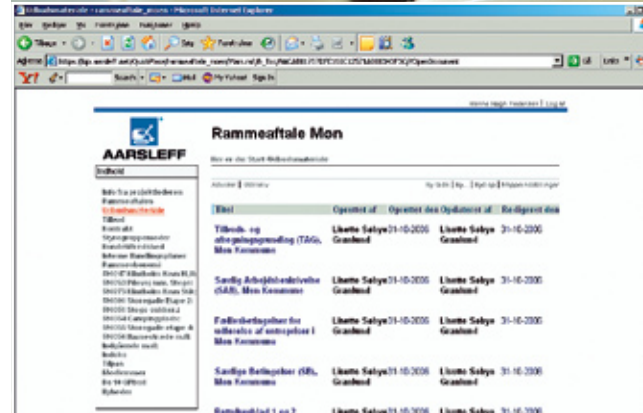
Rammeaftale Mon

AARSLEFF

| Titel | Oprettet af | Oprettet den | Opdateret af | Redigeret den |
|---|---|---|---|---|
| Tilbuds- og afregningsgrundlag (TAG), Møn Kommune | Lisette Søbye Granlund | 31-10-2006 | Lisette Søbye Granlund | 31-10-2006 |
| Særlig Arbejdsbeskrivelse (SAB), Møn Kommune | Lisette Søbye Granlund | 31-10-2006 | Lisette Søbye Granlund | 31-10-2006 |
| Fællesbetingelser for udførelse af entrepriser i Møn Kommune | Lisette Søbye Granlund | 31-10-2006 | Lisette Søbye Granlund | 31-10-2006 |
| Særlige Betingelser (SB), Møn Kommune | Lisette Søbye Granlund | 31-10-2006 | Lisette Søbye Granlund | 31-10-2006 |
| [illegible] | Lisette Søbye | 31-10-2006 | Lisette Søbye | 31-10-2006 |